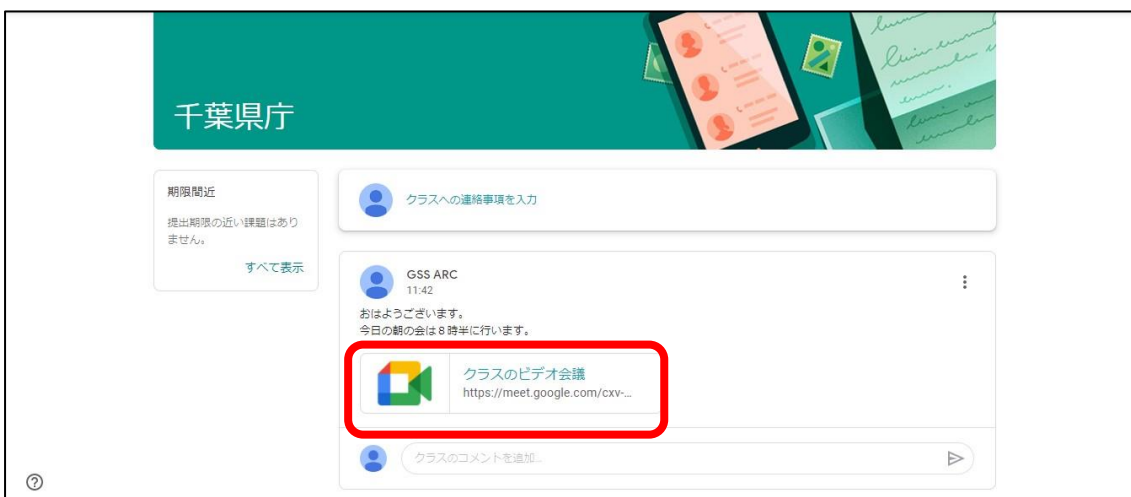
千葉県庁

期限間近

提出期限の近い課題はありません。

すべて表示

クラスへの連絡事項を入力

GSS ARC
11:42

おはようございます。
今日の朝の会は８時半に行います。

クラスのビデオ会議
https://meet.google.com/cxv-...

クラスのコメントを追加...

?